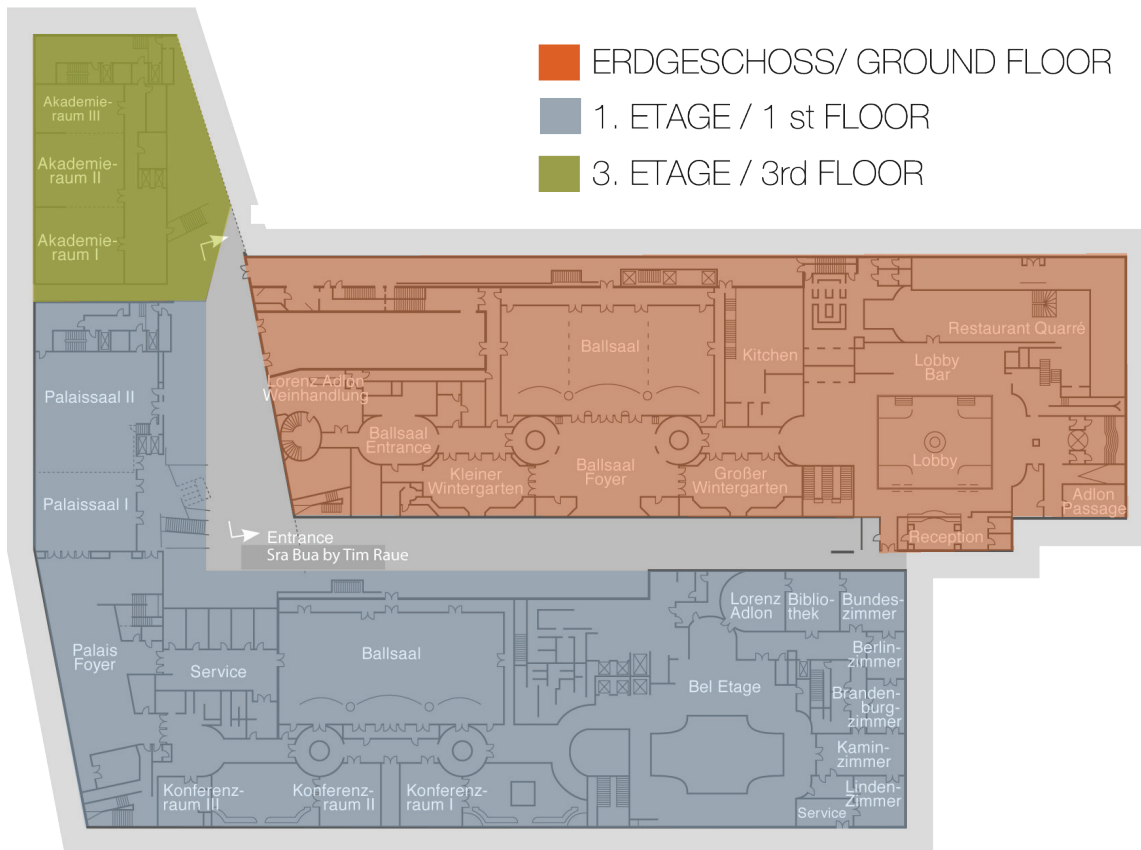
ERDGESCHOSS/ GROUND FLOOR
1. ETAGE / 1 st FLOOR
3. ETAGE / 3rd FLOOR

Akademieraum III
Akademieraum II
Akademieraum I

Palaissaal II
Palaissaal I

Lorenz Adlon Weinhandlung
Ballsaal
Kitchen
Restaurant Quarré
Lobby Bar
Ballsaal Entrance
Lobby
Kleiner Wintergarten
Ballsaal Foyer
Großer Wintergarten
Adlon Passage
Reception

Entrance
Sra Bua by Tim Raue

Palais Foyer
Service
Ballsaal
Lorenz Adlon
Bibliothek
Bundeszimmer
Berlinzimmer
Bel Etage
Brandenburgzimmer
Kaminzimmer
Konferenzraum III
Konferenzraum II
Konferenzraum I
Lindenzimmer
Service